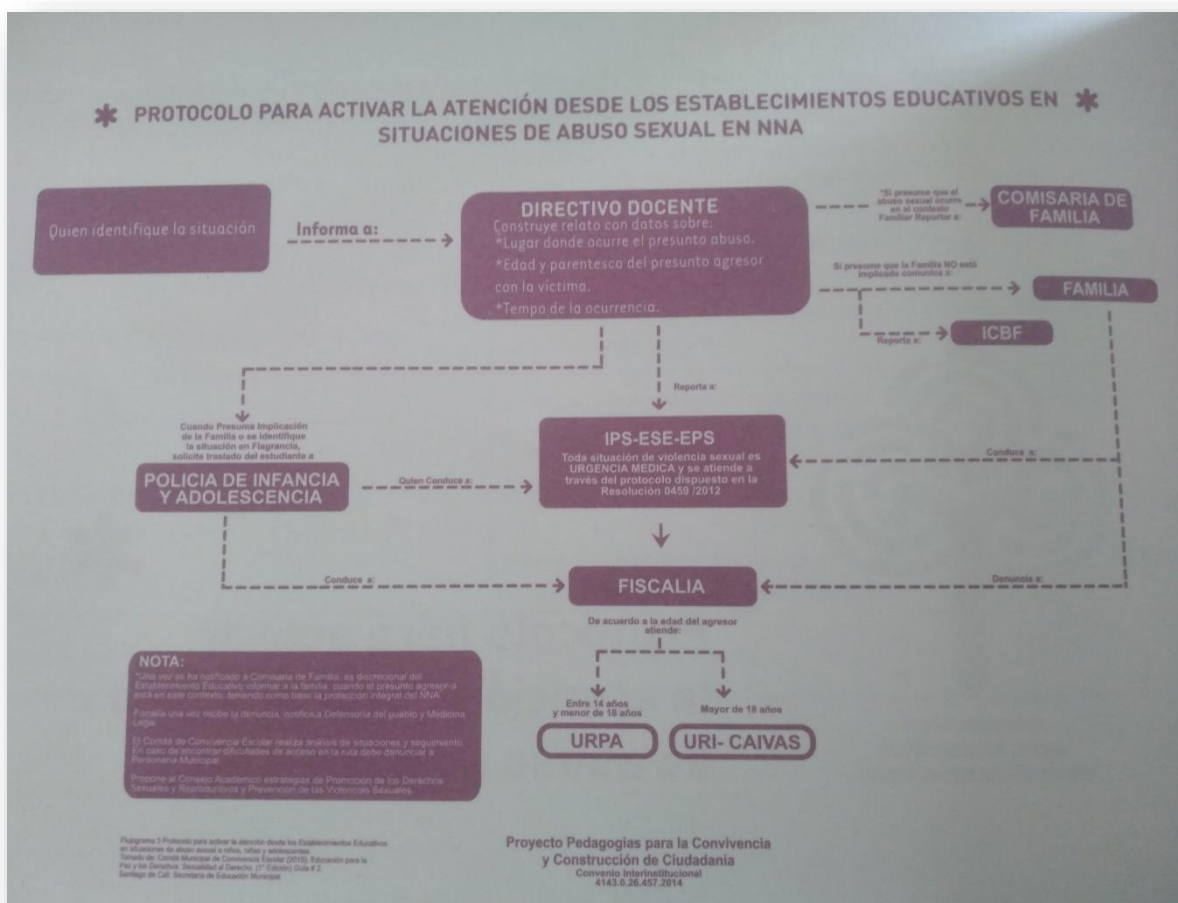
PROTOCOLO PARA ACTIVAR LA ATENCIÓN DESDE LOS ESTABLECIMIENTOS EDUCATIVOS EN SITUACIONES DE ABUSO SEXUAL EN NNA

Quien identifique la situación

Informa a:

DIRECTIVO DOCENTE
Construye relato con datos sobre:
*Lugar donde ocurre el presunto abuso.
*Edad y parentesco del presunto agresor con la victima.
*Tempo de la ocurrencia.

*Si presume que el abuso sexual ocurre en el contexto Familiar Reportar a:

COMISARIA DE FAMILIA

Si presume que la Familia NO está implicada comunica a:

FAMILIA

Reporta a:

ICBF

Reporta a:

Cuando Presume Implicación de la Familia o se identifique la situación en Flagrancia, solicite traslado del estudiante a

POLICIA DE INFANCIA Y ADOLESCENCIA

Quien Conduce a:

IPS-ESE-EPS
Toda situación de violencia sexual es URGENCIA MEDICA y se atiende a través del protocolo dispuesto en la Resolución 0459 /2012

Conduce a:

Conduce a:

FISCALIA

Denuncia a:

De acuerdo a la edad del agresor atiende:

Entre 14 años y menor de 18 años

Mayor de 18 años

URPA

URI- CAIVAS

NOTA:
*Una vez se ha notificado a Comisaria de Familia, es discrecional del Establecimiento Educativo informar a la familia, cuando el presunto agresor/a está en este contexto, teniendo como base la protección integral del NNA.

Fiscalía una vez recibe la denuncia, notifica a Defensoria del pueblo y Medicina Legal.

El Comité de Convivencia Escolar realiza análisis de situaciones y seguimiento. En caso de encontrar dificultades de acceso en la ruta debe denunciar a Personería Municipal.

Propone al Consejo Académico estrategias de Promoción de los Derechos Sexuales y Reproductivos y Prevención de las Violencias Sexuales.

Flujograma 3 Protocolo para activar la atención desde los Establecimientos Educativos en situaciones de abuso sexual a niños, niñas y adolescentes. Tomado de: Comité Municipal de Convivencia Escolar (2015). Educación para la Paz y los Derechos. Sexualidad al Derecho. (1ª Edición) Guía # 2. Santiago de Cali: Secretaría de Educación Municipal.

Proyecto Pedagogias para la Convivencia y Construcción de Ciudadania
Convenio Interinstitucional
4143.0.26.457.2014